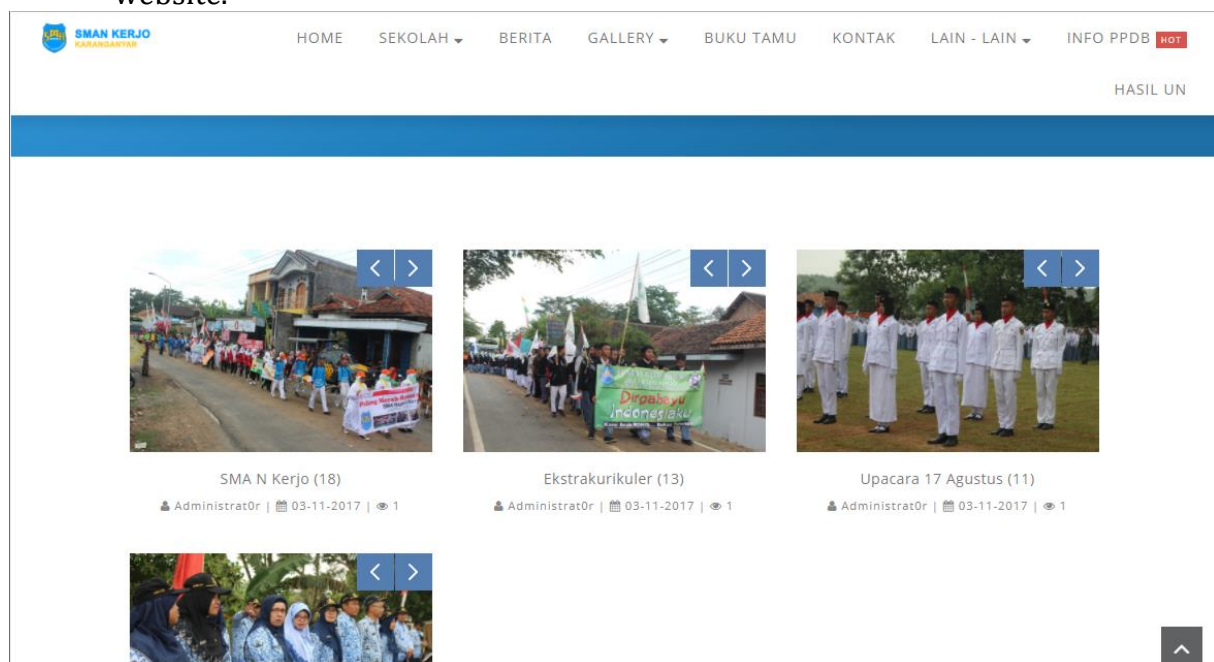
Website.

SMAN KERJO
KARANGANYAR

HOME SEKOLAH BERITA GALLERY BUKU TAMU KONTAK LAIN - LAIN INFO PPDB HOT

HASIL UN

SMA N Kerjo (18)
Administrat0r | 03-11-2017 | 1

Ekstrakurikuler (13)
Administrat0r | 03-11-2017 | 1

Upacara 17 Agustus (11)
Administrat0r | 03-11-2017 | 1